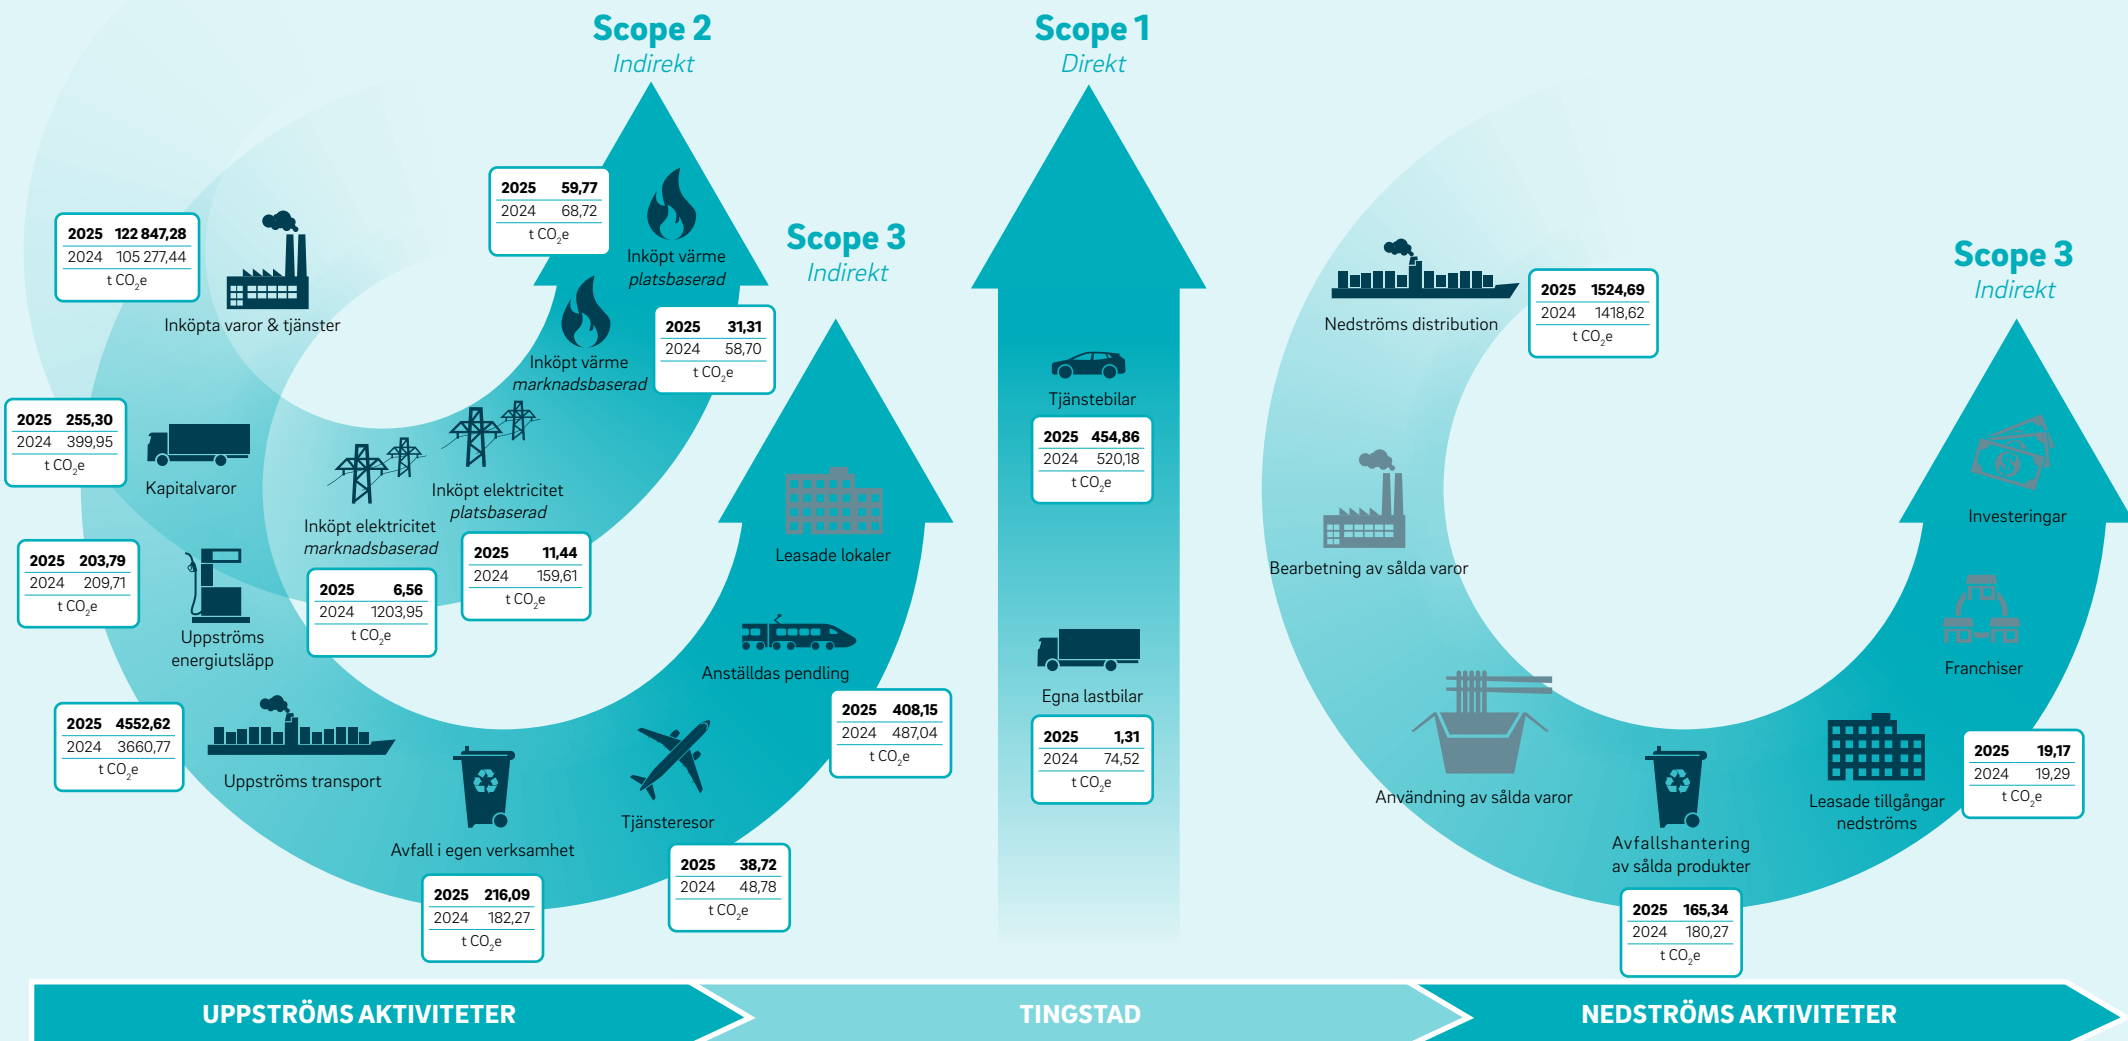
Scope 2
Indirekt

Scope 1
Direkt

Scope 3
Indirekt

Scope 3
Indirekt

| 2025 | 122 847,28 |
|---|---|
| 2024 | 105 277,44 |
| t $CO_2e$ | |

Inköpta varor & tjänster

| 2025 | 59,77 |
|---|---|
| 2024 | 68,72 |
| t $CO_2e$ | |

Inköpt värme
platsbaserad

Inköpt värme
marknadsbaserad

| 2025 | 31,31 |
|---|---|
| 2024 | 58,70 |
| t $CO_2e$ | |

| 2025 | 255,30 |
|---|---|
| 2024 | 399,95 |
| t $CO_2e$ | |

Kapitalvaror

Inköpt elektricitet
platsbaserad

Inköpt elektricitet
marknadsbaserad

| 2025 | 203,79 |
|---|---|
| 2024 | 209,71 |
| t $CO_2e$ | |

Uppströms energiutsläpp

| 2025 | 6,56 |
|---|---|
| 2024 | 1203,95 |
| t $CO_2e$ | |

| 2025 | 11,44 |
|---|---|
| 2024 | 159,61 |
| t $CO_2e$ | |

Leasade lokaler

Anställdas pendling

| 2025 | 408,15 |
|---|---|
| 2024 | 487,04 |
| t $CO_2e$ | |

| 2025 | 4552,62 |
|---|---|
| 2024 | 3660,77 |
| t $CO_2e$ | |

Uppströms transport

Avfall i egen verksamhet

| 2025 | 216,09 |
|---|---|
| 2024 | 182,27 |
| t $CO_2e$ | |

Tjänsteresor

| 2025 | 38,72 |
|---|---|
| 2024 | 48,78 |
| t $CO_2e$ | |

Tjänstebilar

| 2025 | 454,86 |
|---|---|
| 2024 | 520,18 |
| t $CO_2e$ | |

Egna lastbilar

| 2025 | 1,31 |
|---|---|
| 2024 | 74,52 |
| t $CO_2e$ | |

Nedströms distribution

| 2025 | 1524,69 |
|---|---|
| 2024 | 1418,62 |
| t $CO_2e$ | |

Bearbetning av sålda varor

Investeringar

Franchiser

Användning av sålda varor

Avfallshantering av sålda produkter

| 2025 | 165,34 |
|---|---|
| 2024 | 180,27 |
| t $CO_2e$ | |

Leasade tillgångar nedströms

| 2025 | 19,17 |
|---|---|
| 2024 | 19,29 |
| t $CO_2e$ | |

UPPSTRÖMS AKTIVITETER
TINGSTAD
NEDSTRÖMS AKTIVITETER